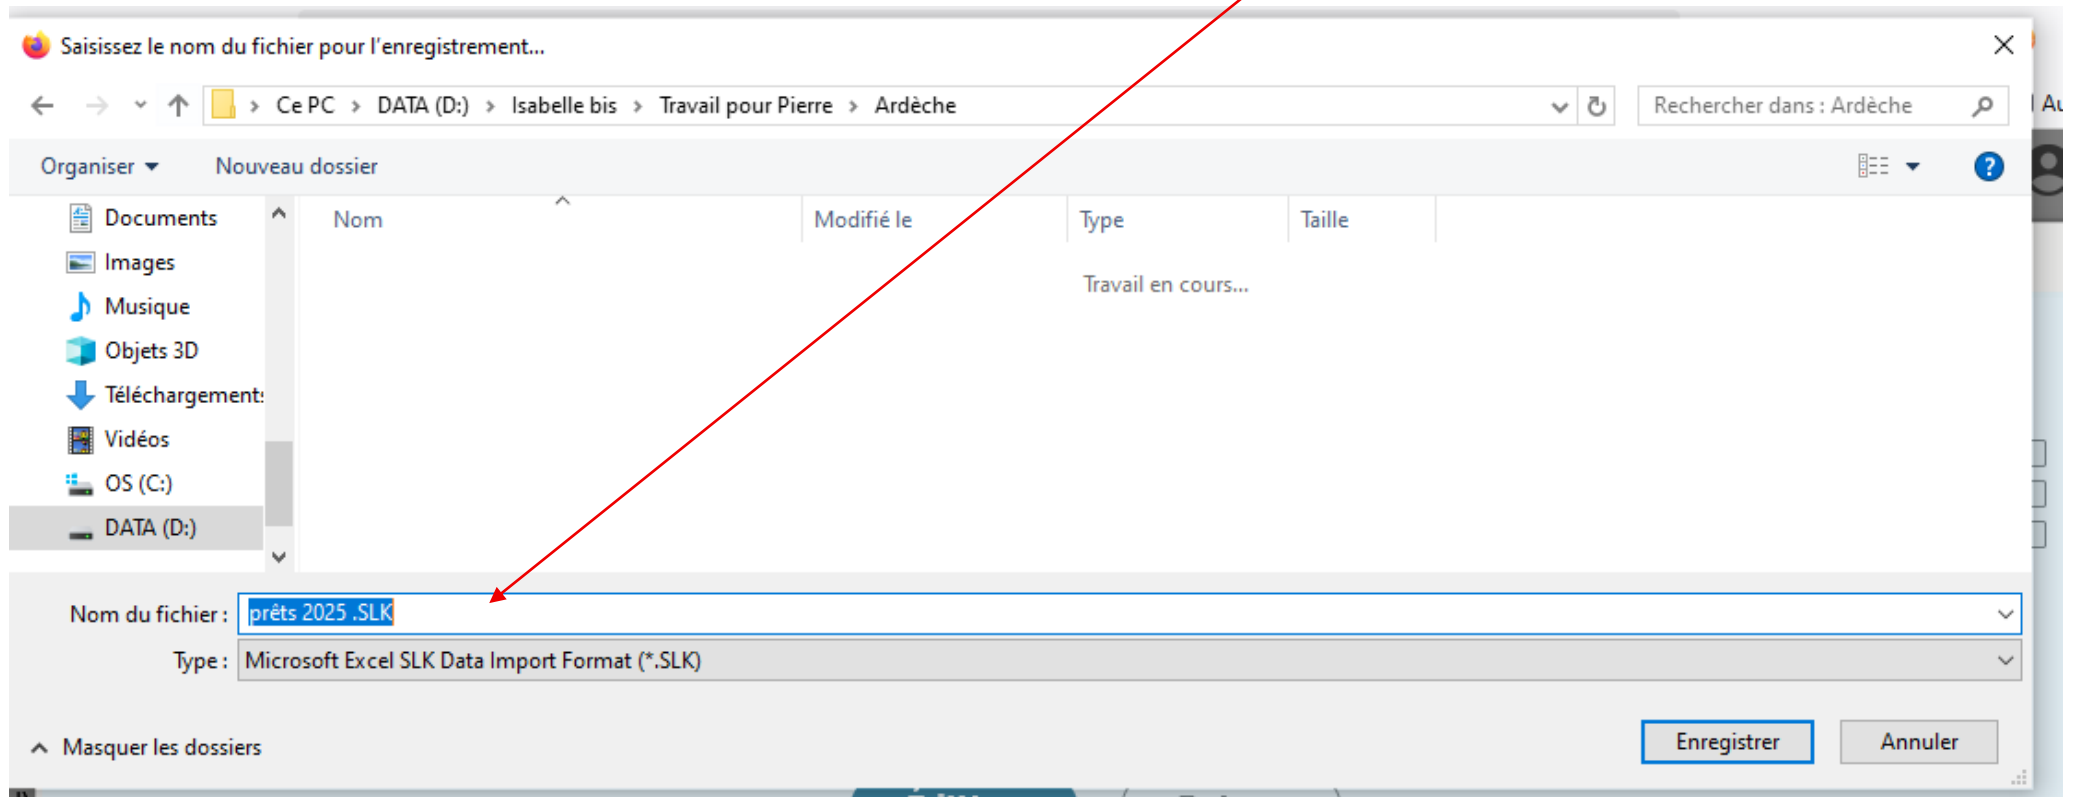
Saisissez le nom du fichier pour l'enregistrement...

Ce PC > DATA (D:) > Isabelle bis > Travail pour Pierre > Ardèche

Rechercher dans : Ardèche

Au

Organiser ▾ Nouveau dossier

Documents
Images
Musique
Objets 3D
Téléchargements
Vidéos
OS (C:)
DATA (D:)

| Nom | Modifié le | Type | Taille |
|---|---|---|---|

Travail en cours...

Nom du fichier : prêts 2025 .SLK

Type : Microsoft Excel SLK Data Import Format (*.SLK)

Masquer les dossiers

Enregistrer

Annuler